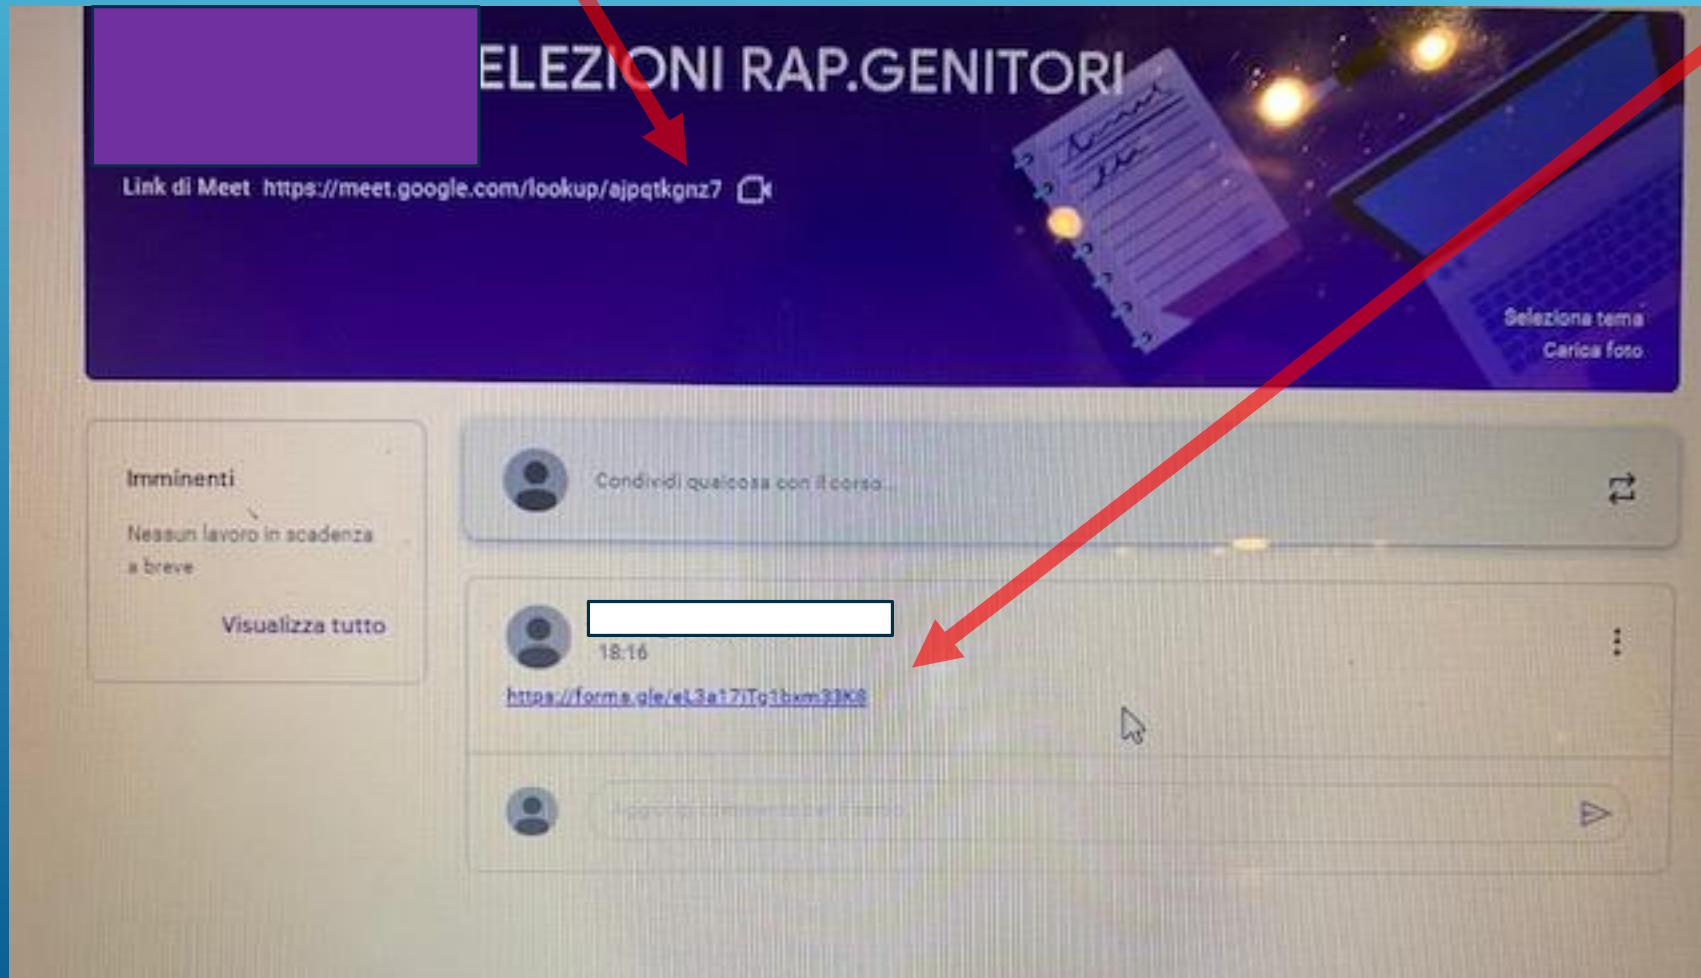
ELEZIONI RAP.GENITORI

Link di Meet https://meet.google.com/lookup/ajpqtkgnz7

Seleziona tema
Carica foto

Imminenti

Nessun lavoro in scadenza a breve

Visualizza tutto

Condividi qualcosa con il corso...

18:16

https://forms.gle/eL3a17iTg1bxm33K8

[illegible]